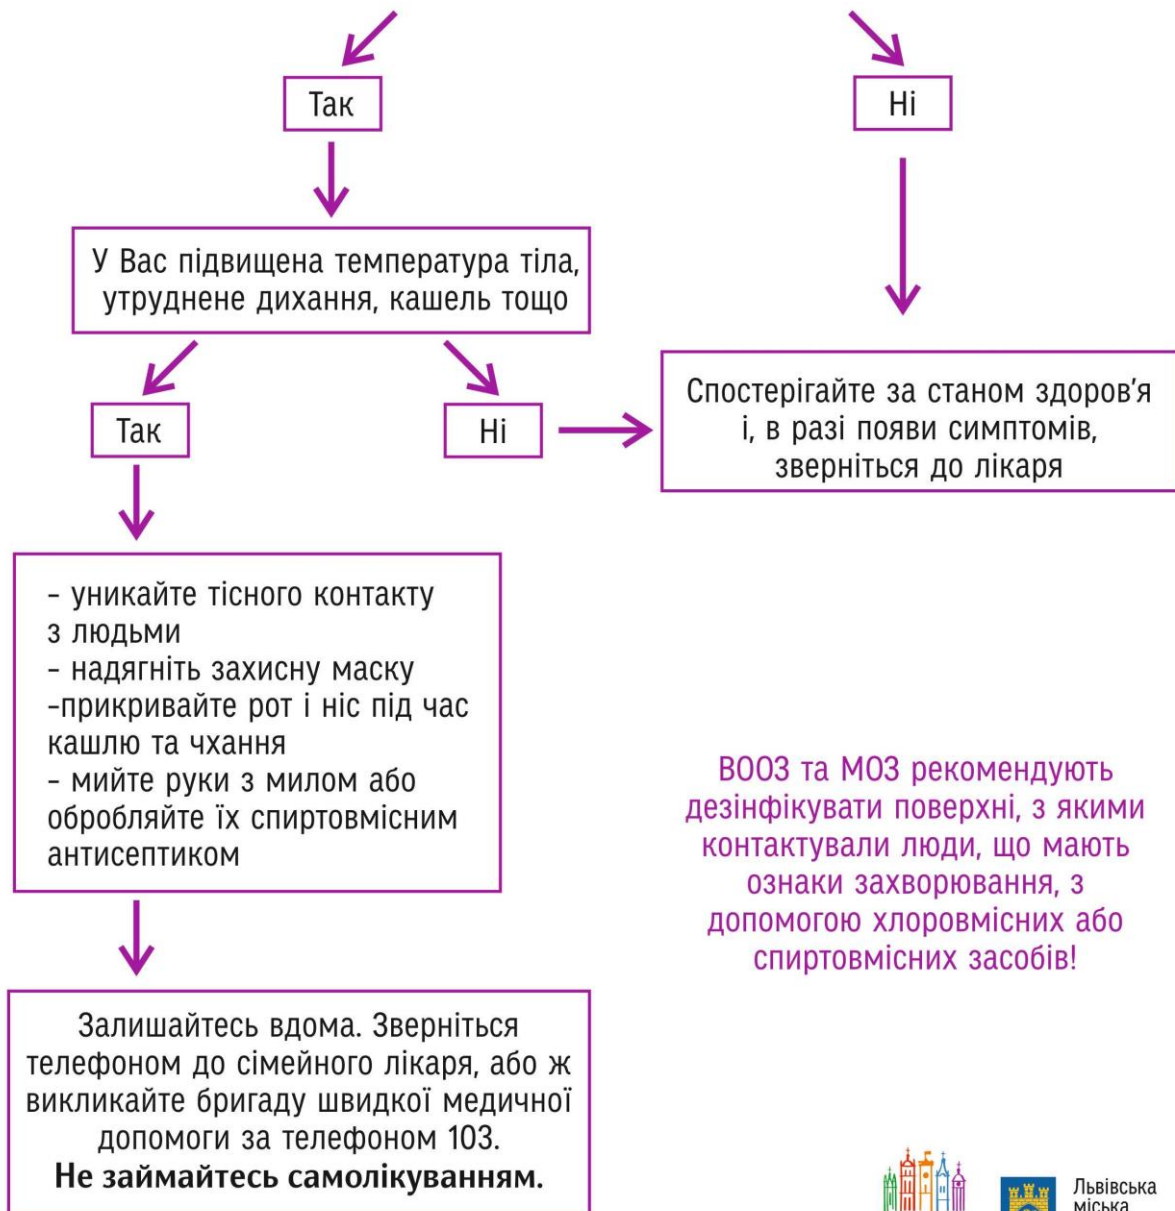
Так

Ні

У Вас підвищена температура тіла, утруднене дихання, кашель тощо

Так

Ні

Спостерігайте за станом здоров'я і, в разі появи симптомів, зверніться до лікаря

- уникайте тісного контакту з людьми
- надягніть захисну маску
-прикривайте рот і ніс під час кашлю та чхання
- мийте руки з милом або обробляйте їх спиртовмісним антисептиком

ВООЗ та МОЗ рекомендують дезінфікувати поверхні, з якими контактували люди, що мають ознаки захворювання, з допомогою хлоровмісних або спиртовмісних засобів!

Залишайтесь вдома. Зверніться телефоном до сімейного лікаря, або ж викликайте бригаду швидкої медичної допомоги за телефоном 103.
Не займайтесь самолікуванням.

Львівська міська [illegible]